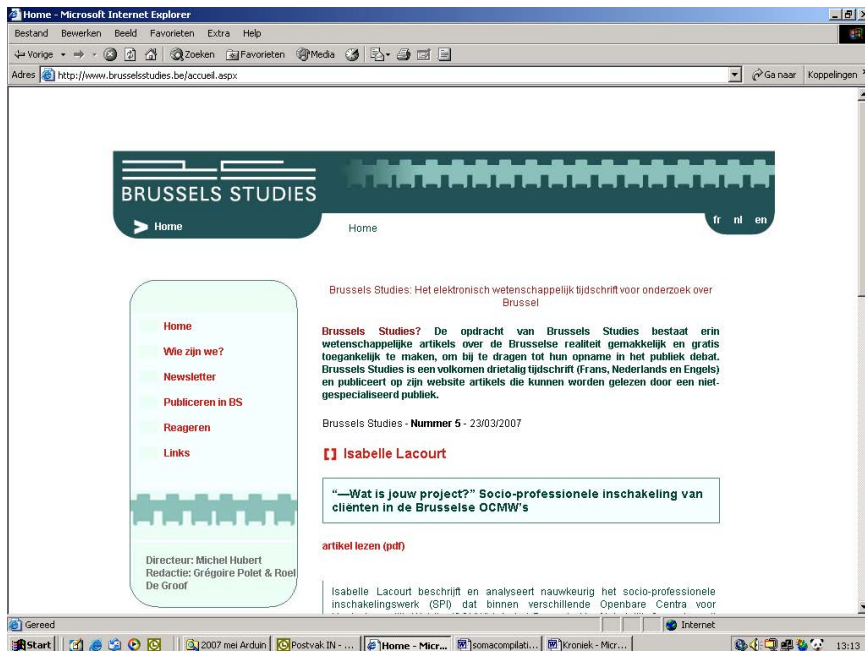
Home - Microsoft Internet Explorer

Bestand Bewerken Beeld Favorieten Extra Help

Vorige Zoeken Favorieten Media

Adres http://www.brusselsstudies.be/accueil.aspx

Ga naar Koppelingen

BRUSSELS STUDIES

Home

Home

fr nl en

Home

Wie zijn we?

Newsletter

Publiceren in BS

Reageren

Links

Directeur: Michel Hubert
Redactie: Grégoire Polet & Roel De Groof

Brussels Studies: Het elektronisch wetenschappelijk tijdschrift voor onderzoek over Brussel

Brussels Studies? De opdracht van Brussels Studies bestaat erin wetenschappelijke artikels over de Brusselse realiteit gemakkelijk en gratis toegankelijk te maken, om bij te dragen tot hun opname in het publiek debat. Brussels Studies is een volkomen drietalig tijdschrift (Frans, Nederlands en Engels) en publiceert op zijn website artikels die kunnen worden gelezen door een niet-gespecialiseerd publiek.

Brussels Studies - Nummer 5 - 23/03/2007

Isabelle Lacourt

"—Wat is jouw project?" Socio-professionele inschakeling van cliënten in de Brusselse OCMW's

artikel lezen (pdf)

Isabelle Lacourt beschrijft en analyseert nauwkeurig het socio-professionele inschakelingswerk (SPI) dat binnen verschillende Openbare Centra voor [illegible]

Gereed

Internet

Start

2007 mei Arduin

Postvak IN - ...

Home - Micr...

somacompilati...

Kroniek - Micr...

13:13